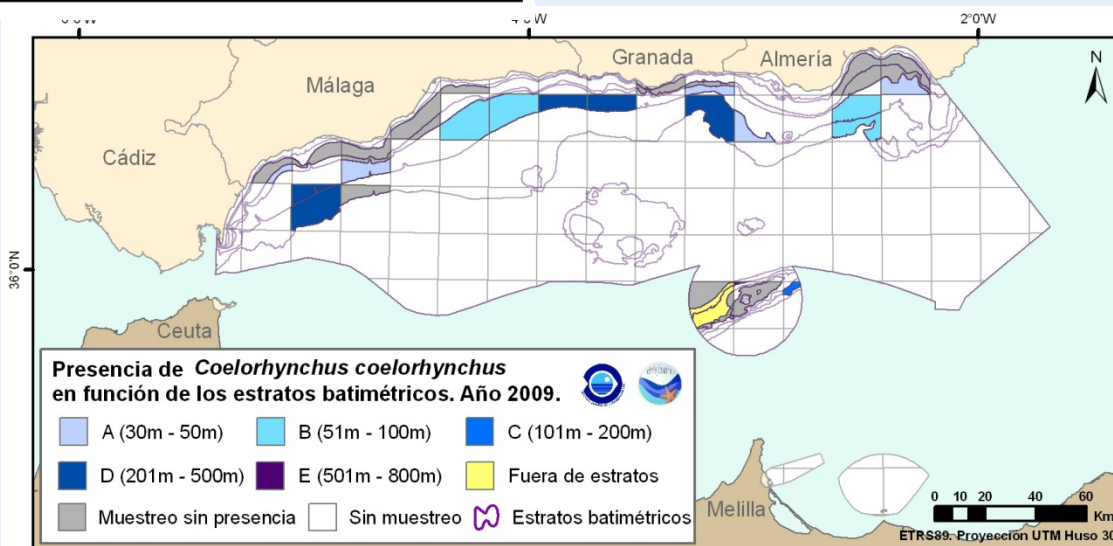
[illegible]W
4°0'W
2°0'W
N
Granada
Almería
Málaga
Cádiz
36°0'N
Ceuta
Presencia de *Coelorhynchus coelorhynchus* en función de los estratos batimétricos. Año 2009.
A (30m - 50m)
B (51m - 100m)
C (101m - 200m)
D (201m - 500m)
E (501m - 800m)
Fuera de estratos
Muestreo sin presencia
Sin muestreo
Estratos batimétricos
Melilla
0 10 20 40 60
Km
ETRS89. Proyección UTM Huso 3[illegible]